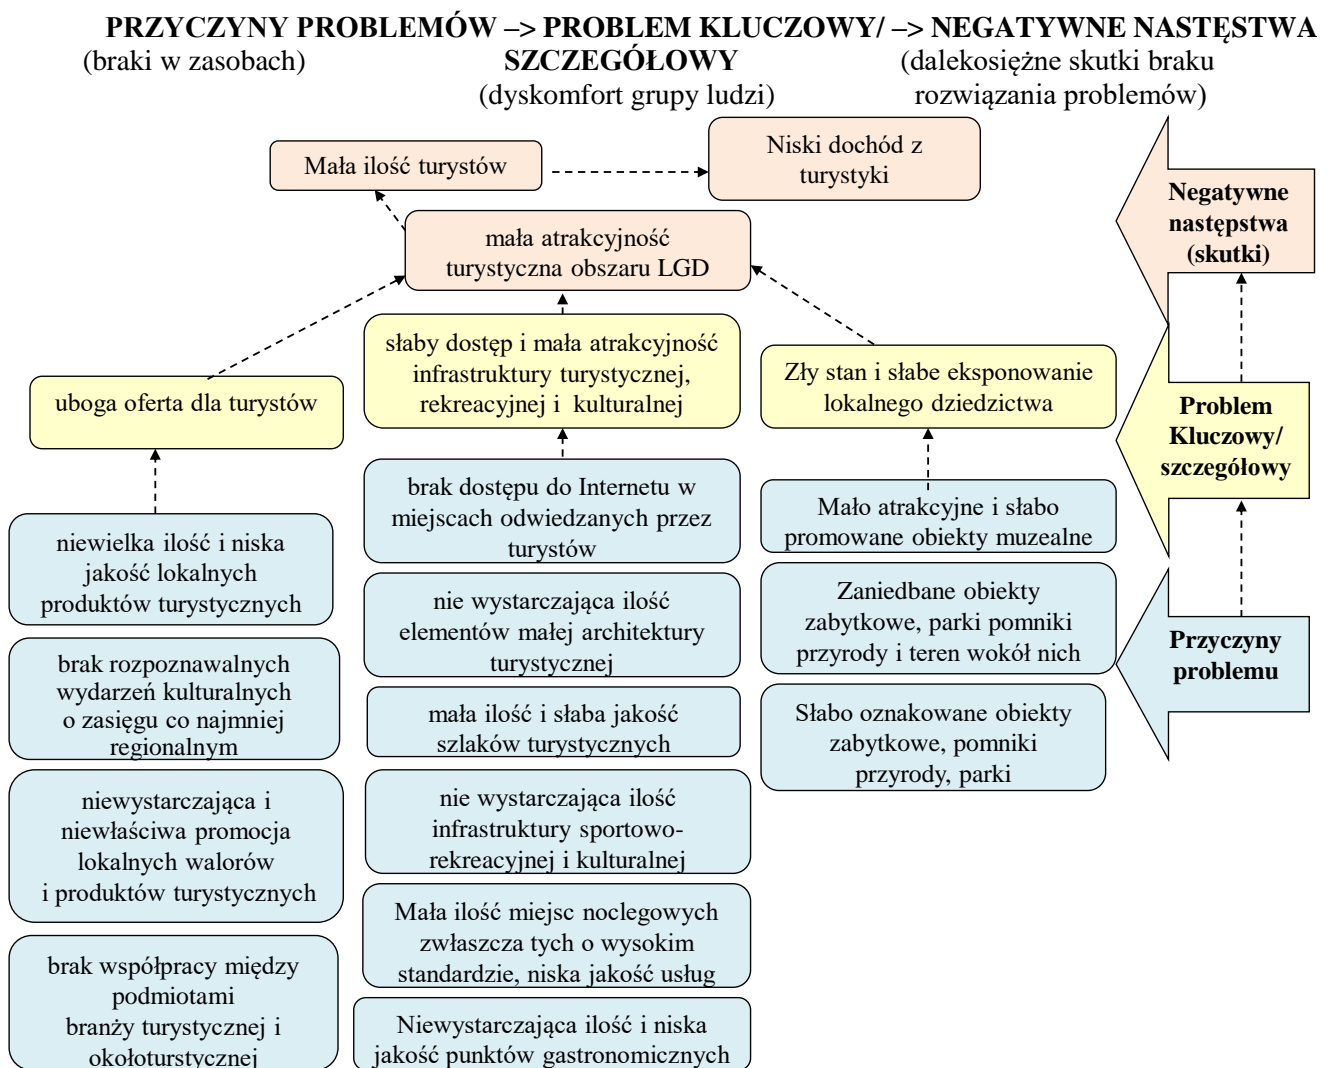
PRZYCZYNY PROBLEMÓW –> PROBLEM KLUCZOWY/ SZCZEGÓŁOWY –> NEGATYWNE NASTĘSTWA
(braki w zasobach)
(dyskomfort grupy ludzi)
(dalekosiężne skutki braku rozwiązania problemów)

Mała ilość turystów

Niski dochód z turystyki

Negatywne następstwa (skutki)

mała atrakcyjność turystyczna obszaru LGD

słaby dostęp i mała atrakcyjność infrastruktury turystycznej, rekreacyjnej i kulturalnej

Zły stan i słabe eksponowanie lokalnego dziedzictwa

ubога oferta dla turystów

Problem Kluczowy/ szczegółowy

brak dostępu do Internetu w miejscach odwiedzanych przez turystów

Mało atrakcyjne i słabo promowane obiekty muzealne

niewielka ilość i niska jakość lokalnych produktów turystycznych

nie wystarczająca ilość elementów małej architektury turystycznej

Zaniedbane obiekty zabytkowe, parki pomniki przyrody i teren wokół nich

Przyczyny problemu

brak rozpoznawalnych wydarzeń kulturalnych o zasięgu co najmniej regionalnym

mała ilość i słaba jakość szlaków turystycznych

Słabo oznakowane obiekty zabytkowe, pomniki przyrody, parki

niewystarczająca i niewłaściwa promocja lokalnych walorów i produktów turystycznych

nie wystarczająca ilość infrastruktury sportowo-rekreacyjnej i kulturalnej

Mała ilość miejsc noclegowych zwłaszcza tych o wysokim standardzie, niska jakość usług

brak współpracy między podmiotami branży turystycznej i okołoturstycznej

Niewystarczająca ilość i niska jakość punktów gastronomicznych